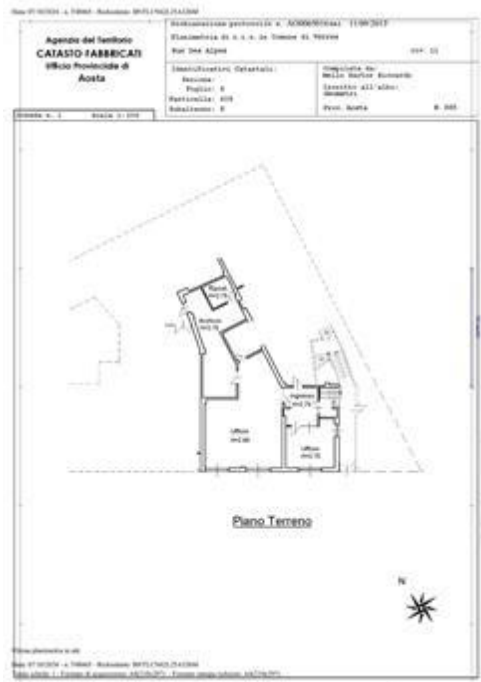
Data: 07/10/2024 - n. T00465 - Richiedente: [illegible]

Agenzia del Territorio
CATASTO FABBRICATI
Ufficio Provinciale di
Aosta

Dichiarazione protocollo n. AO0000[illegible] del 11/09/2013
Planimetria di u.i.u. in Comune di Verres
Rue Des Alpes civ. 11

Identificativi Catastali:
Sezione:
Foglio: 8
Particella: 408
Subalterno: 8

Compilata da:
Mello Rafter Riccardo
Iscritto all'albo:
Geometri
Prov. Aosta N. 885

Scheda n. 1 Scala 1:200

Ripost.
Archivio
Ingresso
Ufficio
Ufficio

Piano Terreno

N

Ultima planimetria in atti

Data: 07/10/2024 - n. T00465 - Richiedente: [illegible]
Totale schede: 1 - Formato di acquisizione: A4(210x297) - Formato stampa richiesto: A4(210x297)